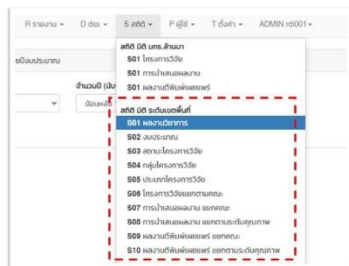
R รายงาน ▾ D ปีงบ ▾ S สถิติ ▾ P ผู้ใช้ ▾ T ตั้งค่า ▾ ADMIN rdi001 ▾

ปีงบประมาณ

จำนวนปี (ย้อน

ย้อนหลั

สถิติ มิติ มทร.ล้านนา
S01 โครงการวิจัย
S01 การนำเสนอผลงาน
S01 ผลงานตีพิมพ์เผยแพร่

สถิติ มิติ ระดับพื้นที่
S01 ผลงานวิชาการ
S02 งบประมาณ
S03 สถานะโครงการวิจัย
S04 กลุ่มโครงการวิจัย
S05 ประเภทโครงการวิจัย
S06 โครงการวิจัยแยกตามคณะ
S07 การนำเสนอผลงาน แยกคณะ
S08 การนำเสนอผลงาน แยกตามระดับคุณภาพ
S09 ผลงานตีพิมพ์เผยแพร่ แยกคณะ
S10 ผลงานตีพิมพ์เผยแพร่ แยกตามระดับคุณภาพ